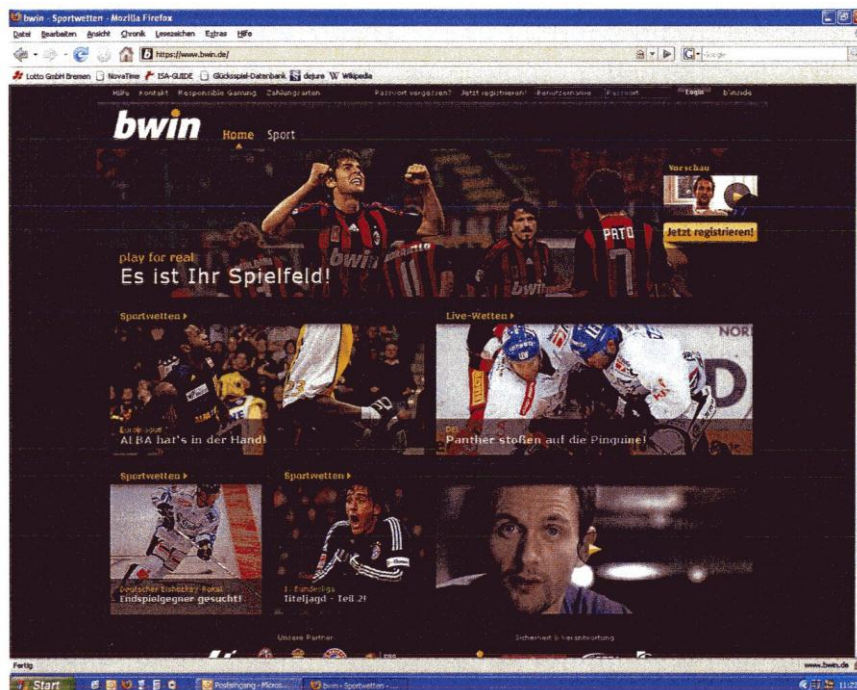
bwin - Sportwetten - Mozilla Firefox

Datei Bearbeiten Ansicht Chronik Lesezeichen Extras Hilfe

https://www.bwin.de/

Lotto GmbH Bremen NovaTime ISA-GUIDE Glücksspiel-Datenbank dejure Wikipedia

Hilfe Kontakt Responsible Gaming Zahlungsarten Passwort vergessen? Jetzt registrieren! Benutzername Passwort Login b'inside

bwin Home Sport

Vorschau

Jetzt registrieren!

play for real
Es ist Ihr Spielfeld!

PATO

Sportwetten ▸

Live-Wetten ▸

Bundesliga
ALBA hat's in der Hand!

DEL
Panther stoßen auf die Pinguine!

Sportwetten ▸

Sportwetten ▸

Deutscher Eishockey-Pokal
Endspielgegner gesucht!

1. Bundesliga
Titeljagd - Teil 2!

Unsere Partner

Sicherheit & Verantwortung

Fertig

www.bwin.de

Start

Posteingang - Micros...

bwin - Sportwetten - ...

11:2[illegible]